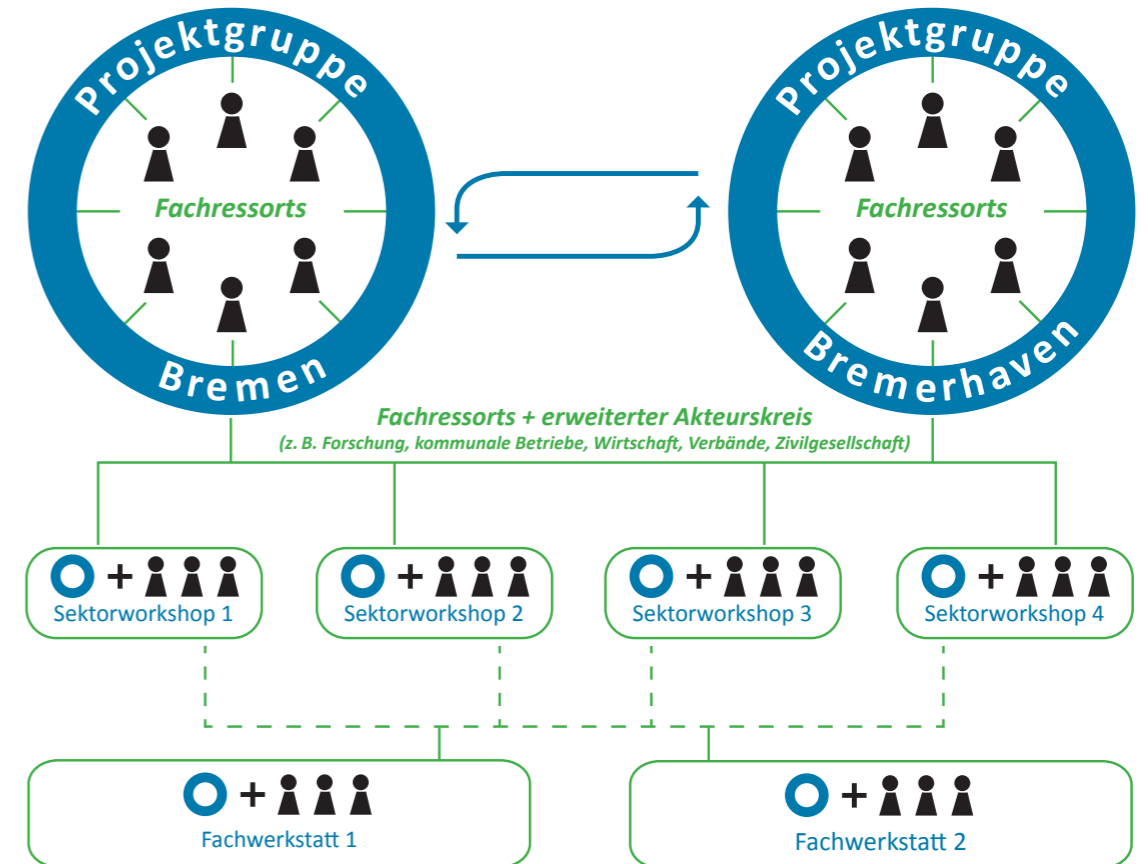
Projektgruppe
Fachressorts
Bremen

Projektgruppe
Fachressorts
Bremerhaven

Fachressorts + erweiterter Akteurskreis
(z. B. Forschung, kommunale Betriebe, Wirtschaft, Verbände, Zivilgesellschaft)

+
Sektorworkshop 1

+
Sektorworkshop 2

+
Sektorworkshop 3

+
Sektorworkshop 4

+
Fachwerkstatt 1

+
Fachwerkstatt 2